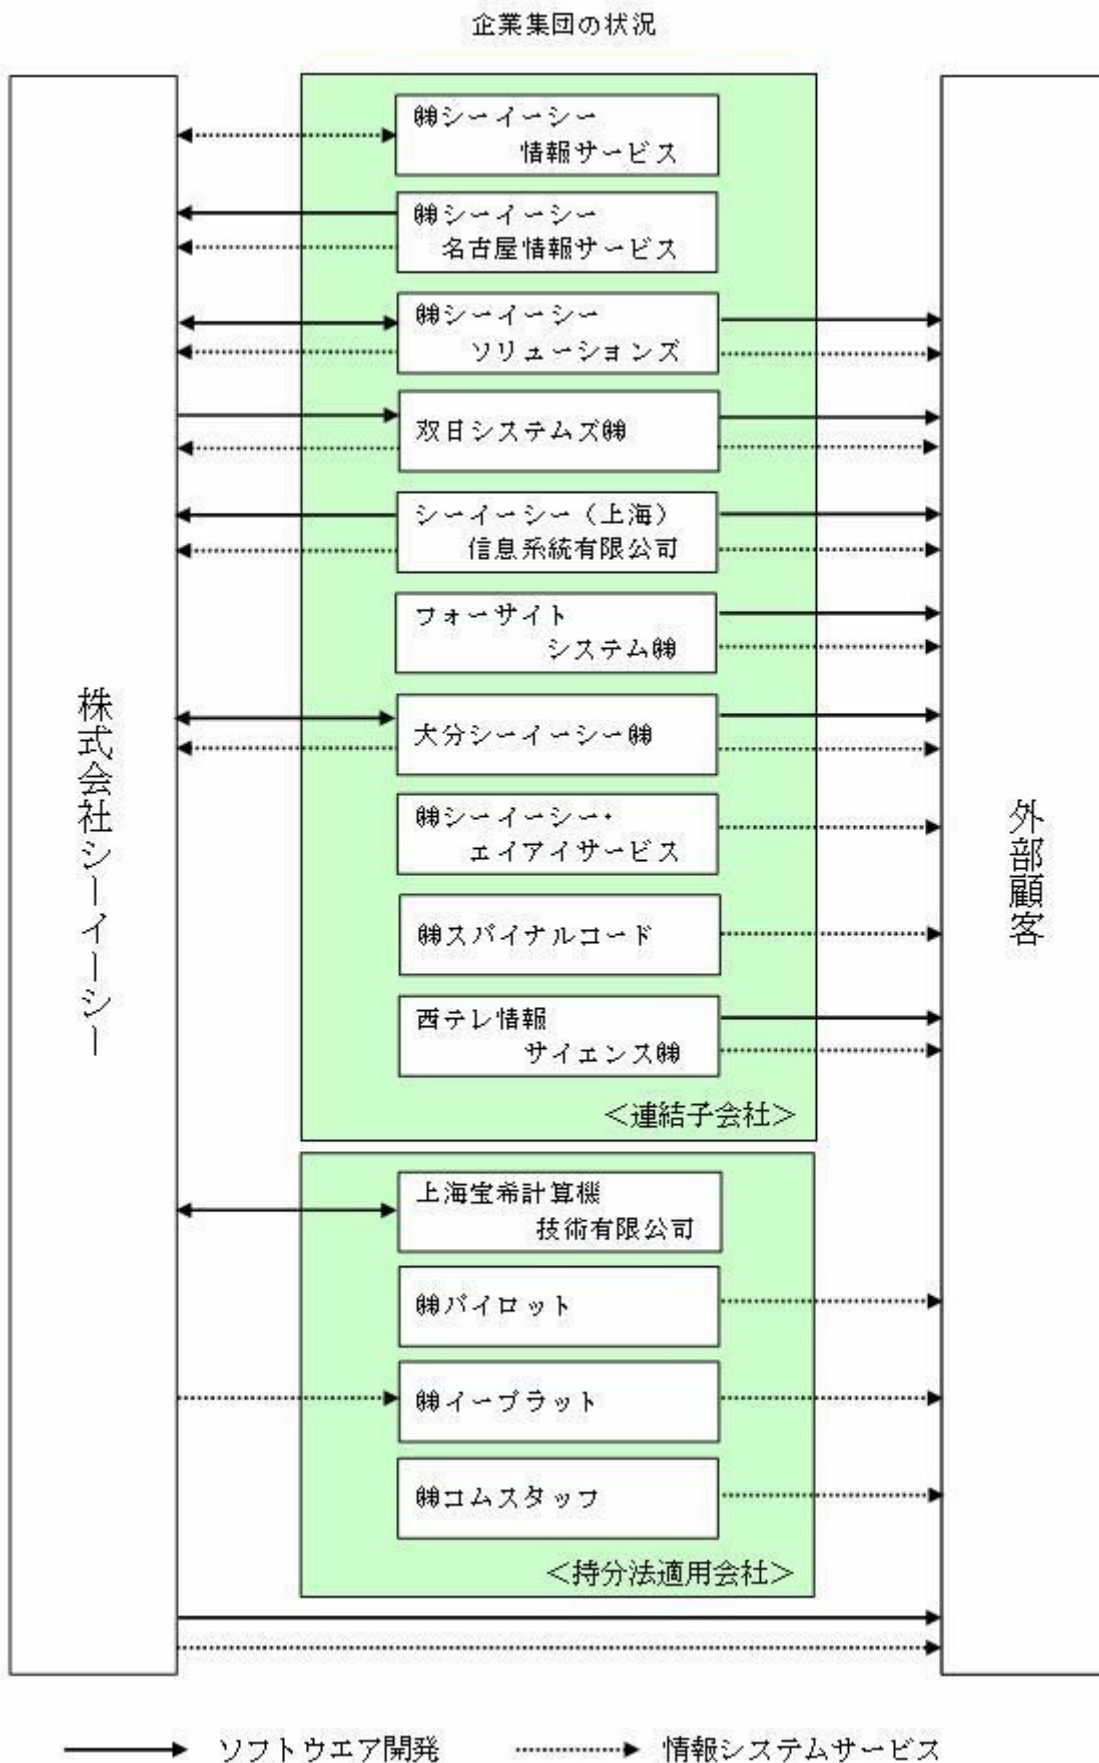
企業集団の状況

株式会社シーイーシー

㈱シーイーシー情報サービス

㈱シーイーシー名古屋情報サービス

㈱シーイーシーソリューションズ

双日システムズ㈱

シーイーシー（上海）信息系統有限公司

フォーサイトシステム㈱

大分シーイーシー㈱

㈱シーイーシー・エイアイサービス

㈱スパイナルコード

西テレ情報サイエンス㈱

＜連結子会社＞

上海宝希計算機技術有限公司

㈱パイロット

㈱イープラット

㈱コムスタッフ

＜持分法適用会社＞

外部顧客

ソフトウエア開発

情報システムサービス